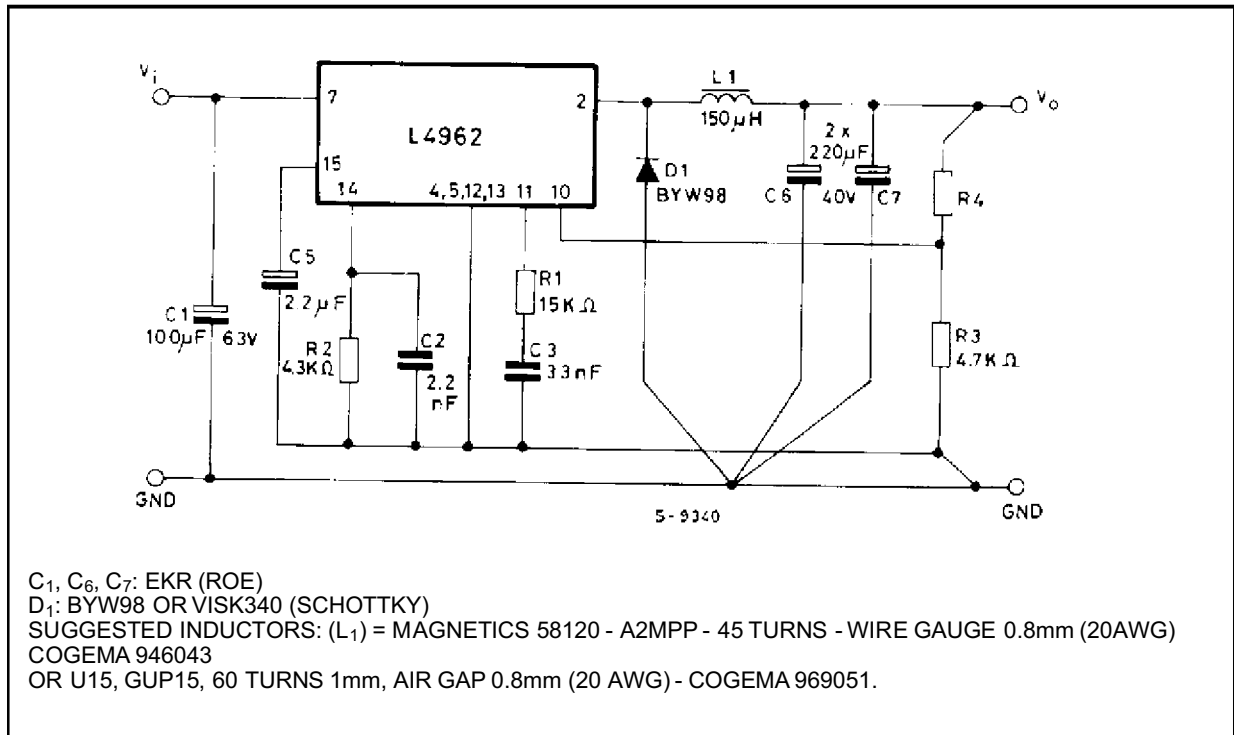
$V_i$

7

L4962

2

15

14

4,5,12,13

11

10

L1

150μH

D1

BYW98

2 x

220μF

C6

40V

C7

$V_o$

R4

C5

22μF

C1

100μF

63V

R2

4.3KΩ

C2

2.2

nF

R1

15KΩ

C3

33nF

R3

4.7KΩ

GND

5-9340

GND

$C_1$, $C_6$, $C_7$: EKR (ROE)
$D_1$: BYW98 OR VISK340 (SCHOTTKY)
SUGGESTED INDUCTORS: ($L_1$) = MAGNETICS 58120 - A2MPP - 45 TURNS - WIRE GAUGE 0.8mm (20AWG) COGEMA 946043
OR U15, GUP15, 60 TURNS 1mm, AIR GAP 0.8mm (20 AWG) - COGEMA 969051.